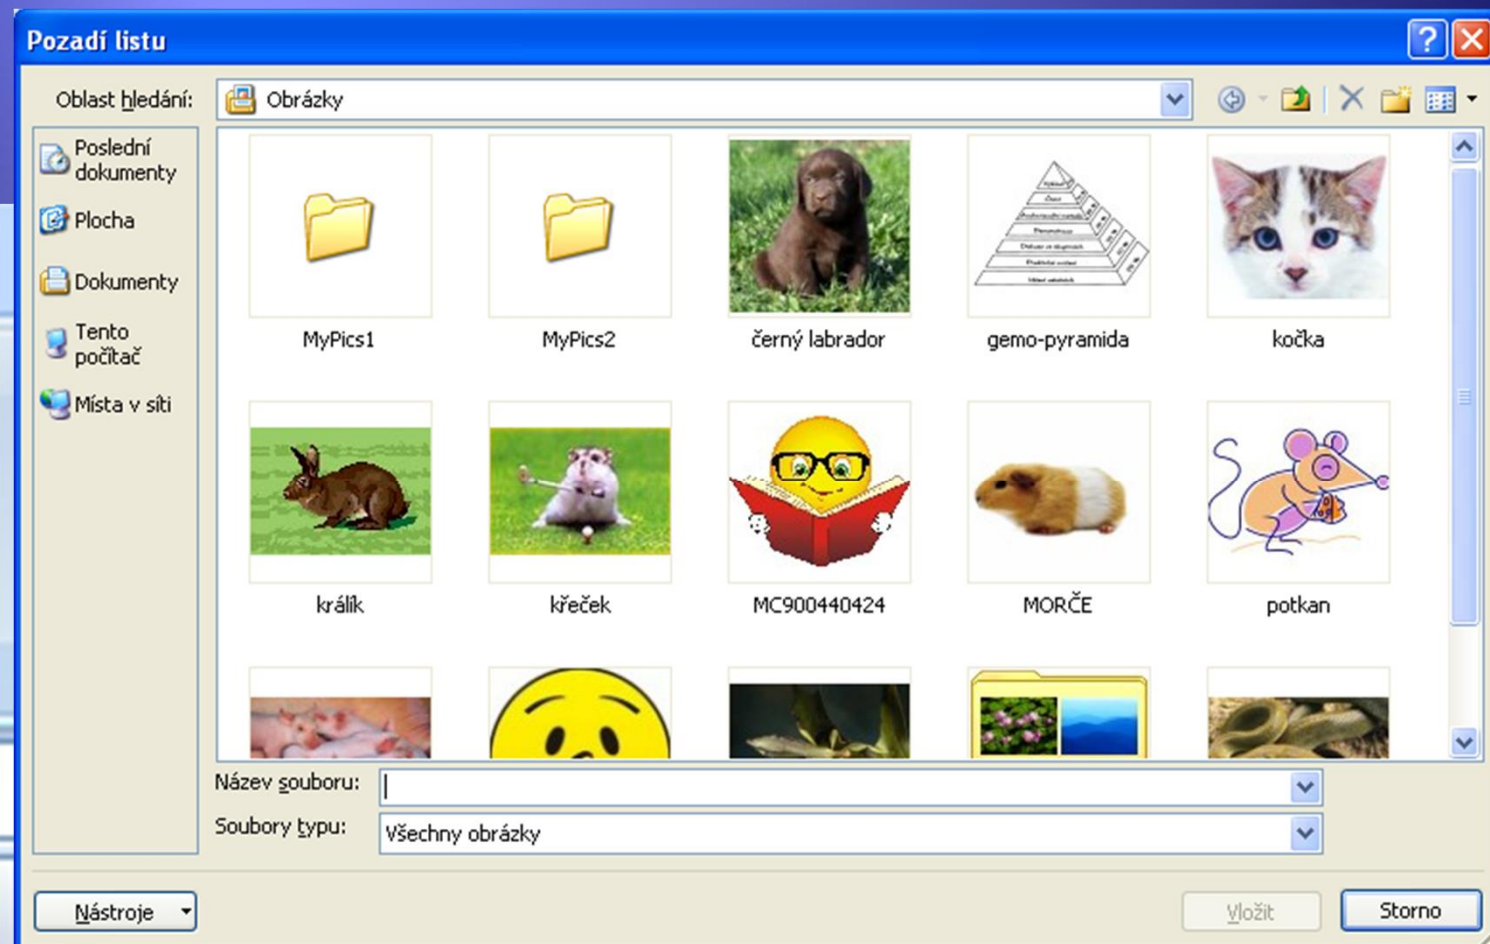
Pozadí listu

Oblast hledání: Obrázky

Poslední dokumenty
Plocha
Dokumenty
Tento počítač
Místa v síti

MyPics1
MyPics2
černý labrador
gemo-pyramida
kočka
králík
křeček
MC900440424
MORČE
potkan

Název souboru:
Soubory typu: Všechny obrázky

Nástroje
Vložit
Storno